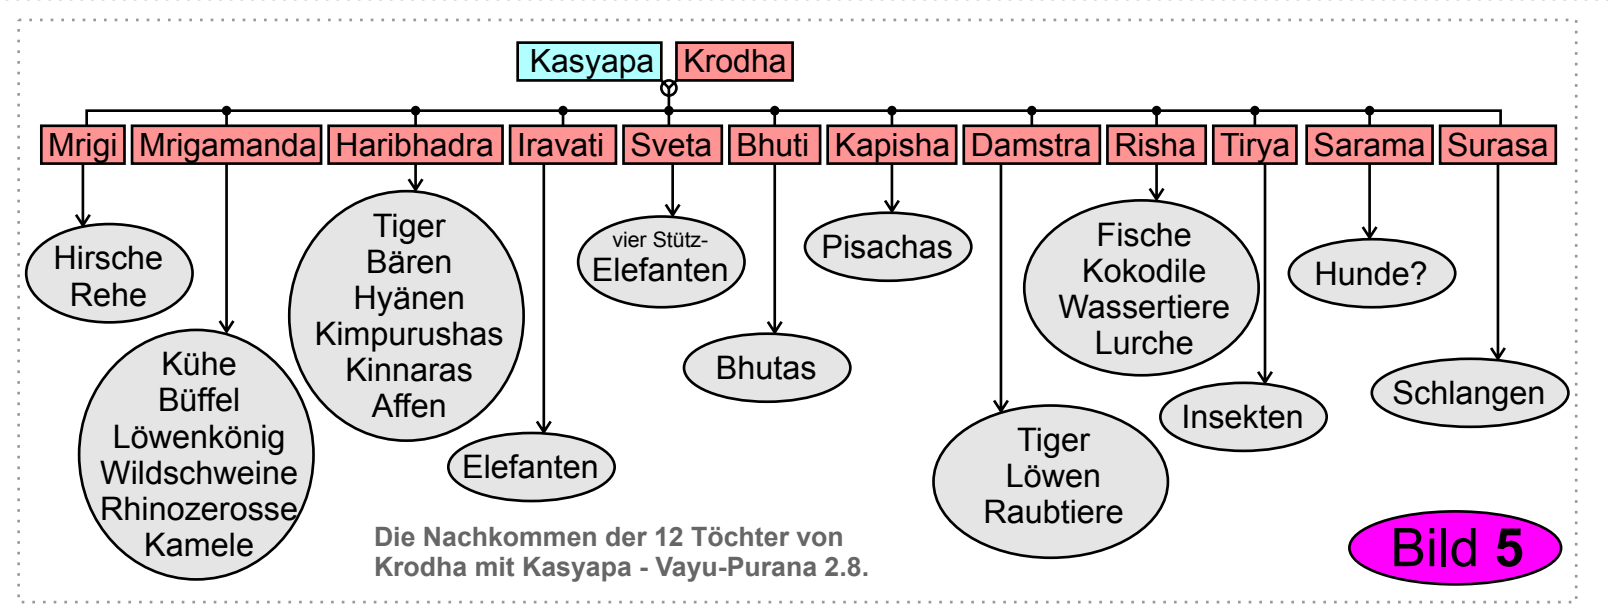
Kasyapa Krodha

Mrigi Mrigamanda Haribhadra Iravati Sveta Bhuti Kapisha Damstra Risha Tirya Sarama Surasa

Hirsche Rehe

Kühe Büffel Löwenkönig Wildschweine Rhinozerosse Kamele

Tiger Bären Hyänen Kimpurushas Kinnaras Affen

Elefanten

vier Stütz-Elefanten

Bhutas

Pisachas

Tiger Löwen Raubtiere

Fische Kokodile Wassertiere Lurche

Insekten

Hunde?

Schlangen

Die Nachkommen der 12 Töchter von Krodha mit Kasyapa - Vayu-Purana 2.8.

Bild 5